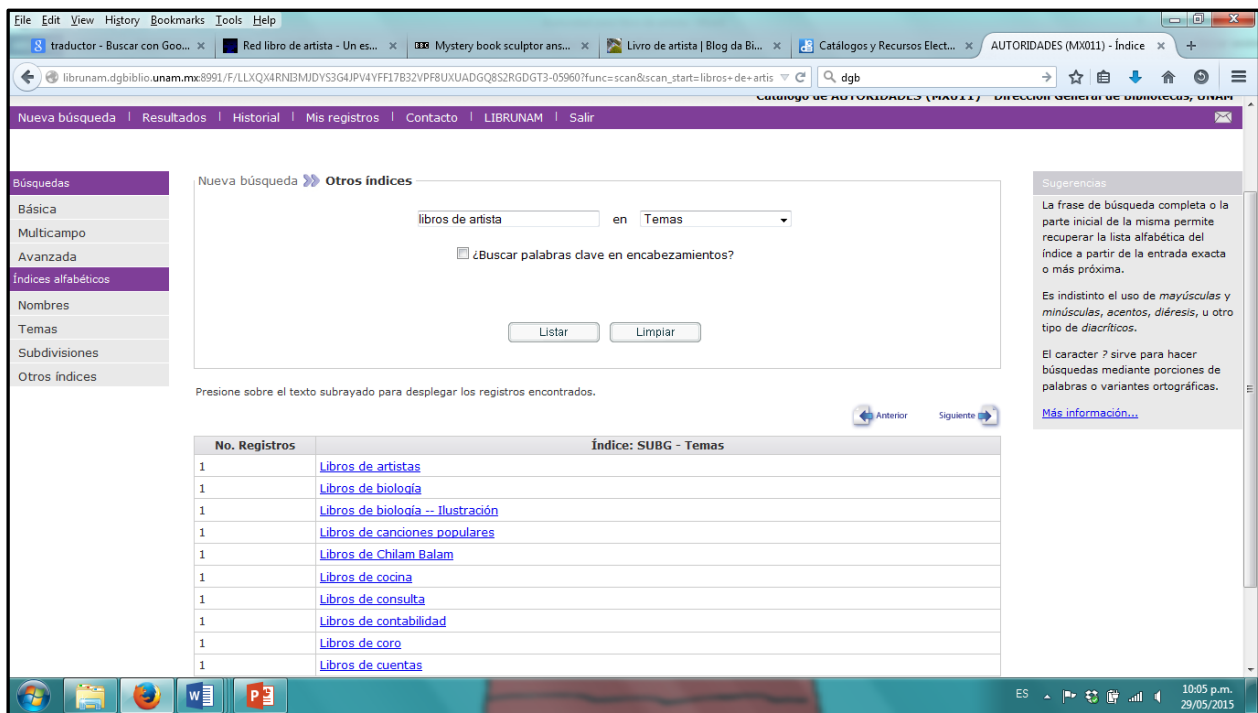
File Edit View History Bookmarks Tools Help

traductor - Buscar con Goo... × | Red libro de artista - Un es... × | Mystery book sculptor ans... × | Livro de artista | Blog da Bi... × | Catálogos y Recursos Elect... × | AUTORIDADES (MX011) - Índice × | +

librunam.dgbiblio.unam.mx:8991/F/LLXQX4RNI3MJDYS3G4JPV4YFF17B32VPF8UXUADGQ8S2RGDGT3-05960?func=scan&scan_start=libros+de+artis | dgb

Catálogo de AUTORIDADES (MX011) - Dirección General de Bibliotecas, UNAM

Nueva búsqueda | Resultados | Historial | Mis registros | Contacto | LIBRUNAM | Salir

Búsquedas
Básica
Multicampo
Avanzada
Índices alfabéticos
Nombres
Temas
Subdivisiones
Otros índices

Nueva búsqueda Otros índices

libros de artista en Temas

¿Buscar palabras clave en encabezamientos?

Listar Limpiar

Presione sobre el texto subrayado para desplegar los registros encontrados.

Anterior Siguiente

| No. Registros | Índice: SUBG - Temas |
|---|---|
| 1 | Libros de artistas |
| 1 | Libros de biología |
| 1 | Libros de biología -- Ilustración |
| 1 | Libros de canciones populares |
| 1 | Libros de Chilam Balam |
| 1 | Libros de cocina |
| 1 | Libros de consulta |
| 1 | Libros de contabilidad |
| 1 | Libros de coro |
| 1 | Libros de cuentas |

Sugerencias

La frase de búsqueda completa o la parte inicial de la misma permite recuperar la lista alfabética del índice a partir de la entrada exacta o más próxima.

Es indistinto el uso de mayúsculas y minúsculas, acentos, diéresis, u otro tipo de diacríticos.

El caracter ? sirve para hacer búsquedas mediante porciones de palabras o variantes ortográficas.

Más información...

ES 10:05 p.m. 29/05/2015